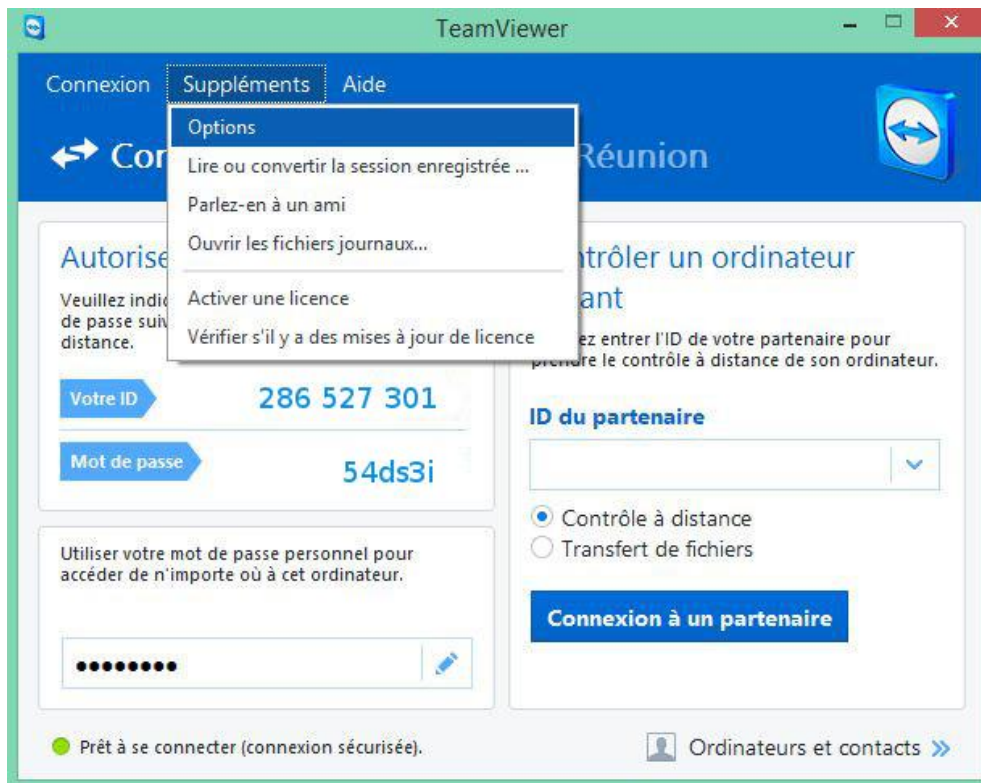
TeamViewer

Connexion Suppléments Aide

Options
Lire ou convertir la session enregistrée ...
Parlez-en à un ami
Ouvrir les fichiers journaux...
Activer une licence
Vérifier s'il y a des mises à jour de licence

Cor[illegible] Réunion

Autorise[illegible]
Veuillez indi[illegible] de passe sui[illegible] distance.

Votre ID 286 527 301

Mot de passe 54ds3i

Utiliser votre mot de passe personnel pour accéder de n'importe où à cet ordinateur.

••••••••

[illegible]trôler un ordinateur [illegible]ant
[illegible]ez entrer l'ID de votre partenaire pour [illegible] le contrôle à distance de son ordinateur.

ID du partenaire

Contrôle à distance
Transfert de fichiers

Connexion à un partenaire

Prêt à se connecter (connexion sécurisée).

Ordinateurs et contacts »